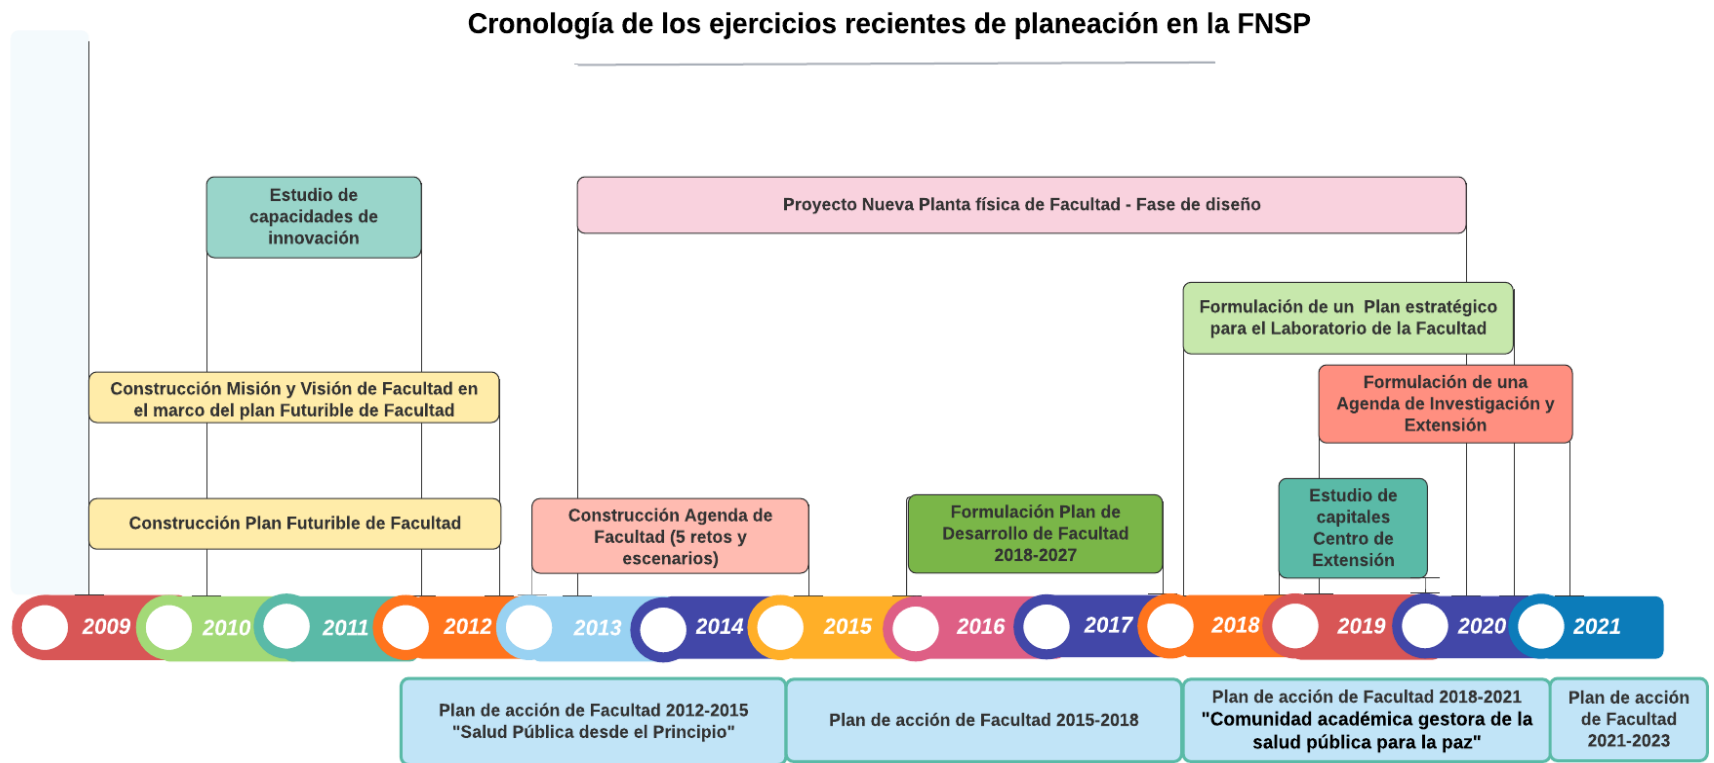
Cronología de los ejercicios recientes de planeación en la FNSP

Estudio de capacidades de innovación

Proyecto Nueva Planta física de Facultad - Fase de diseño

Formulación de un Plan estratégico para el Laboratorio de la Facultad

Formulación de una Agenda de Investigación y Extensión

Construcción Misión y Visión de Facultad en el marco del plan Futurible de Facultad

Construcción Plan Futurible de Facultad

Construcción Agenda de Facultad (5 retos y escenarios)

Formulación Plan de Desarrollo de Facultad 2018-2027

Estudio de capitales Centro de Extensión

2009 2010 2011 2012 2013 2014 2015 2016 2017 2018 2019 2020 2021

Plan de acción de Facultad 2012-2015 "Salud Pública desde el Principio"

Plan de acción de Facultad 2015-2018

Plan de acción de Facultad 2018-2021 "Comunidad académica gestora de la salud pública para la paz"

Plan de acción de Facultad 2021-2023